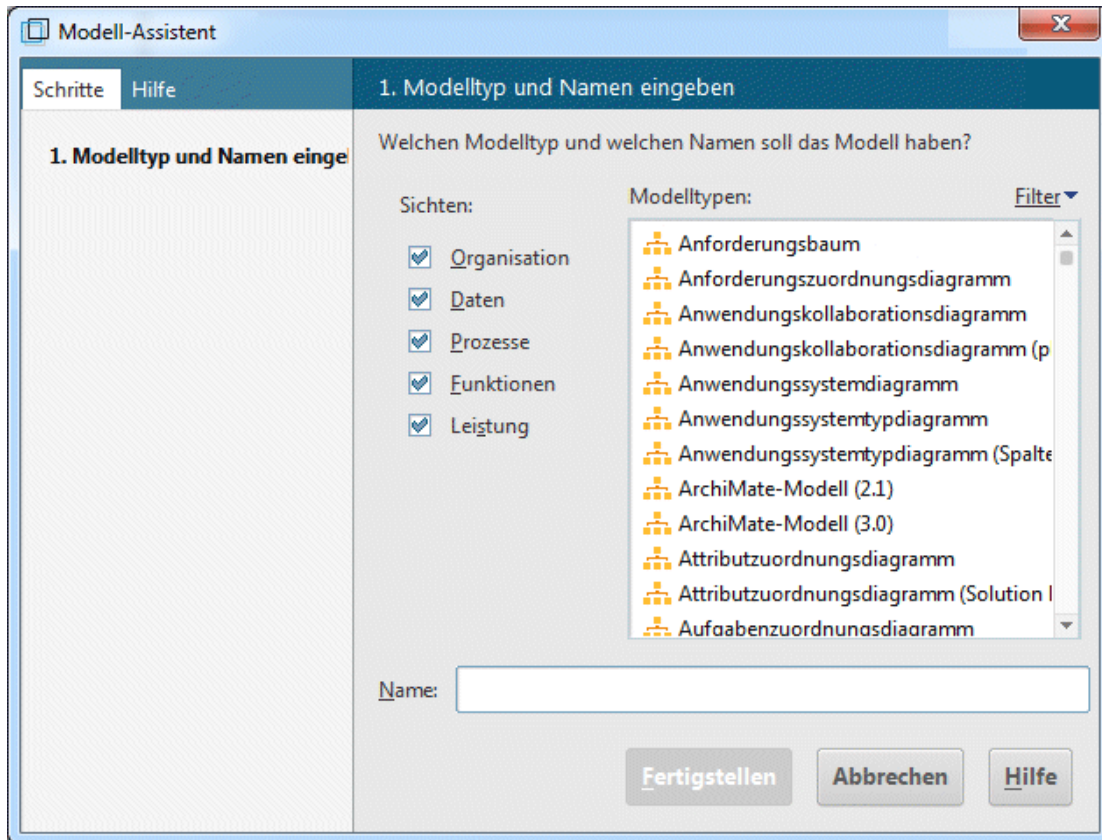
Modell-Assistent

Schritte Hilfe

1. Modelltyp und Namen einge

1. Modelltyp und Namen eingeben

Welchen Modelltyp und welchen Namen soll das Modell haben?

Sichten:

Organisation
Daten
Prozesse
Funktionen
Leistung

Modelltypen:

Filter

Anforderungsbaum
Anforderungszuordnungsdiagramm
Anwendungskollaborationsdiagramm
Anwendungskollaborationsdiagramm (p
Anwendungssystemdiagramm
Anwendungssystemtypdiagramm
Anwendungssystemtypdiagramm (Spalte
ArchiMate-Modell (2.1)
ArchiMate-Modell (3.0)
Attributzuordnungsdiagramm
Attributzuordnungsdiagramm (Solution
Aufgabenzuordnungsdiagramm

Name:

Fertigstellen Abbrechen Hilfe